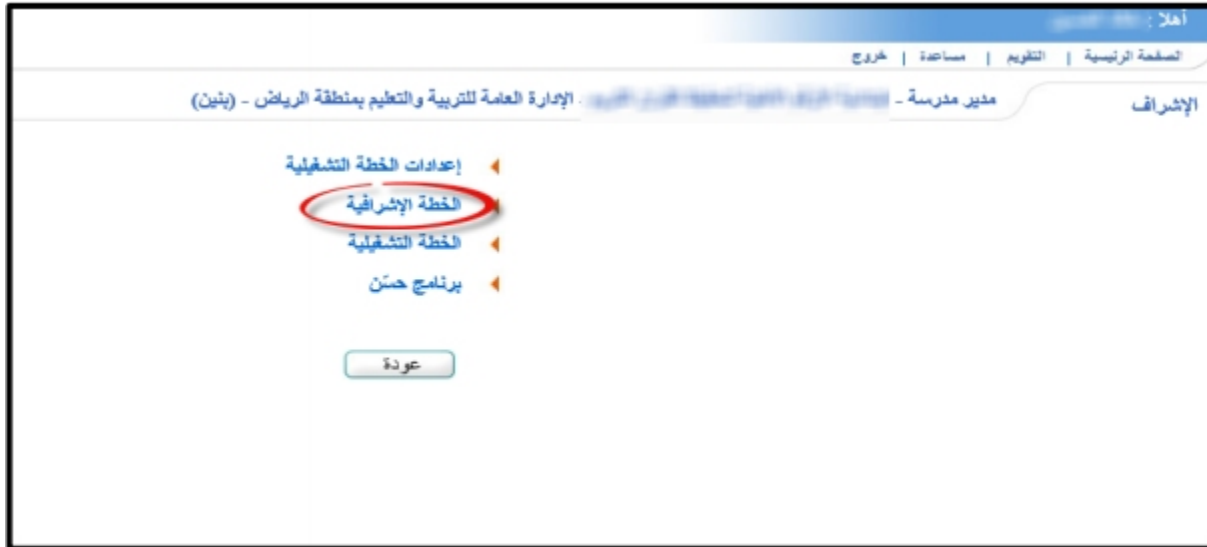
أهلا : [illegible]

الصفحة الرئيسية | التقويم | مساعدة | خروج

الإشراف

مدير مدرسة - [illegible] - الإدارة العامة للتربية والتعليم بمنطقة الرياض - (بنين)

إعدادات الخطة التشغيلية

الخطة الإشرافية

الخطة التشغيلية

برنامج حسّن

عودة